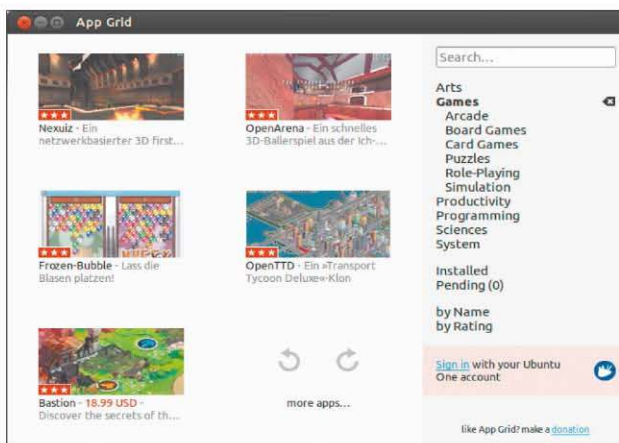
App Grid

Nexuiz - Ein netzwerkbasierter 3D first...

OpenArena - Ein schnelles 3D-Ballerspiel aus der Ich-...

Frozen-Bubble - Lass die Blasen platzen!

OpenTTD - Ein »Transport Tycoon Deluxe«-Klon

Bastion - 18.99 USD - Discover the secrets of th...

more apps...

Search...

Arts
Games
Arcade
Board Games
Card Games
Puzzles
Role-Playing
Simulation
Productivity
Programming
Sciences
System

Installed
Pending (0)

by Name
by Rating

Sign in with your Ubuntu One account

like App Grid? make a donation